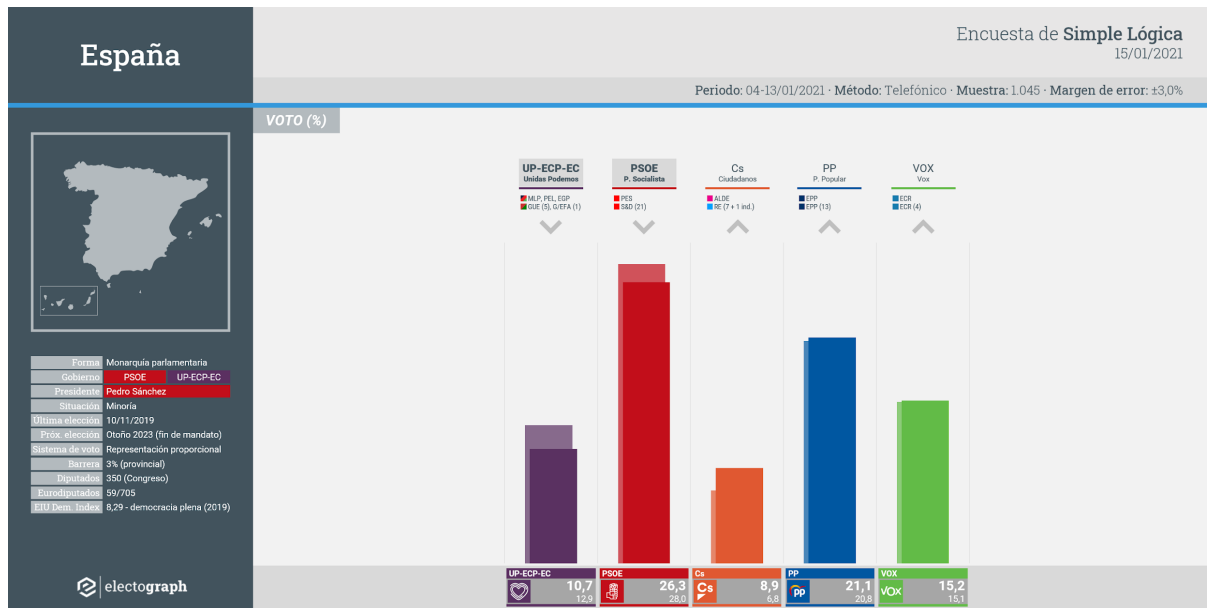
España

Encuesta de Simple Lógica
15/01/2021

Periodo: 04-13/01/2021 · Método: Telefónico · Muestra: 1.045 · Margen de error: ±3,0%

VOTO (%)

| Forma | Monarquía parlamentaria |
|---|---|
| Gobierno | PSOE · UP-ECP-EC |
| Presidente | Pedro Sánchez |
| Situación | Minoría |
| Última elección | 10/11/2019 |
| Próx. elección | Otoño 2023 (fin de mandato) |
| Sistema de voto | Representación proporcional |
| Barrera | 3% (provincial) |
| Diputados | 350 (Congreso) |
| Eurodiputados | 59/705 |
| EIU Dem. Index | 8,29 - democracia plena (2019) |

electograph

UP-ECP-EC
Unidas Podemos
MLP, PEL, EGP
GUE (5), G/EFA (1)

PSOE
P. Socialista
PES
S&D (21)

Cs
Ciudadanos
ALDE
RE (7 + 1 ind.)

PP
P. Popular
EPP
EPP (13)

VOX
Vox
ECR
ECR (4)

UP-ECP-EC 10,7 12,9
PSOE 26,3 28,0
Cs 8,9 6,8
PP 21,1 20,8
VOX 15,2 15,1